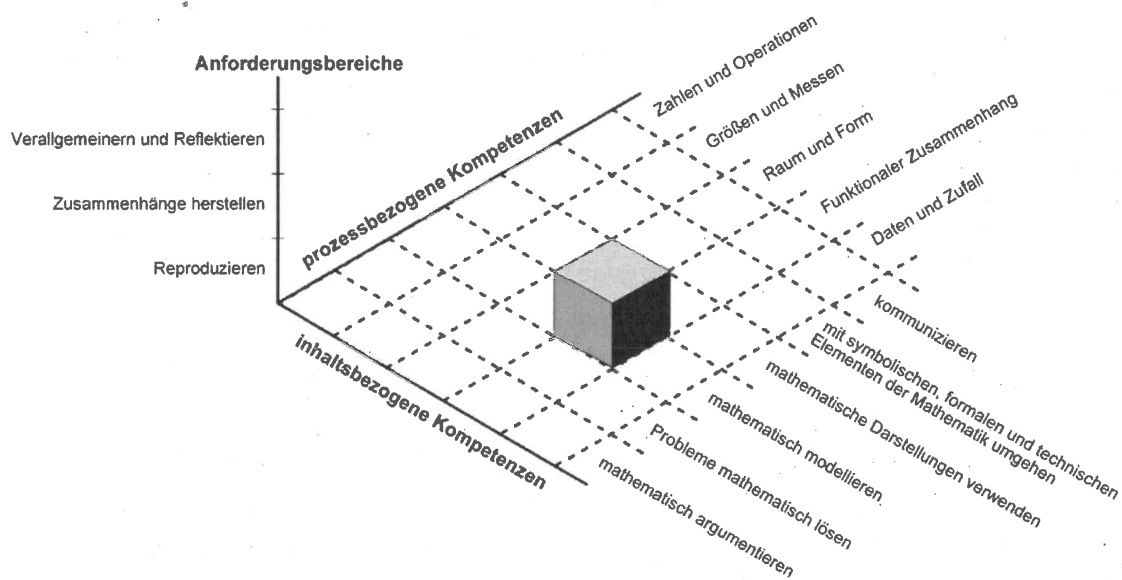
Anforderungsbereiche

Verallgemeinern und Reflektieren

Zusammenhänge herstellen

Reproduzieren

prozessbezogene Kompetenzen

Zahlen und Operationen

Größen und Messen

Raum und Form

Funktionaler Zusammenhang

Daten und Zufall

inhaltsbezogene Kompetenzen

kommunizieren

mit symbolischen, formalen und technischen Elementen der Mathematik umgehen

mathematische Darstellungen verwenden

mathematisch modellieren

Probleme mathematisch lösen

mathematisch argumentieren